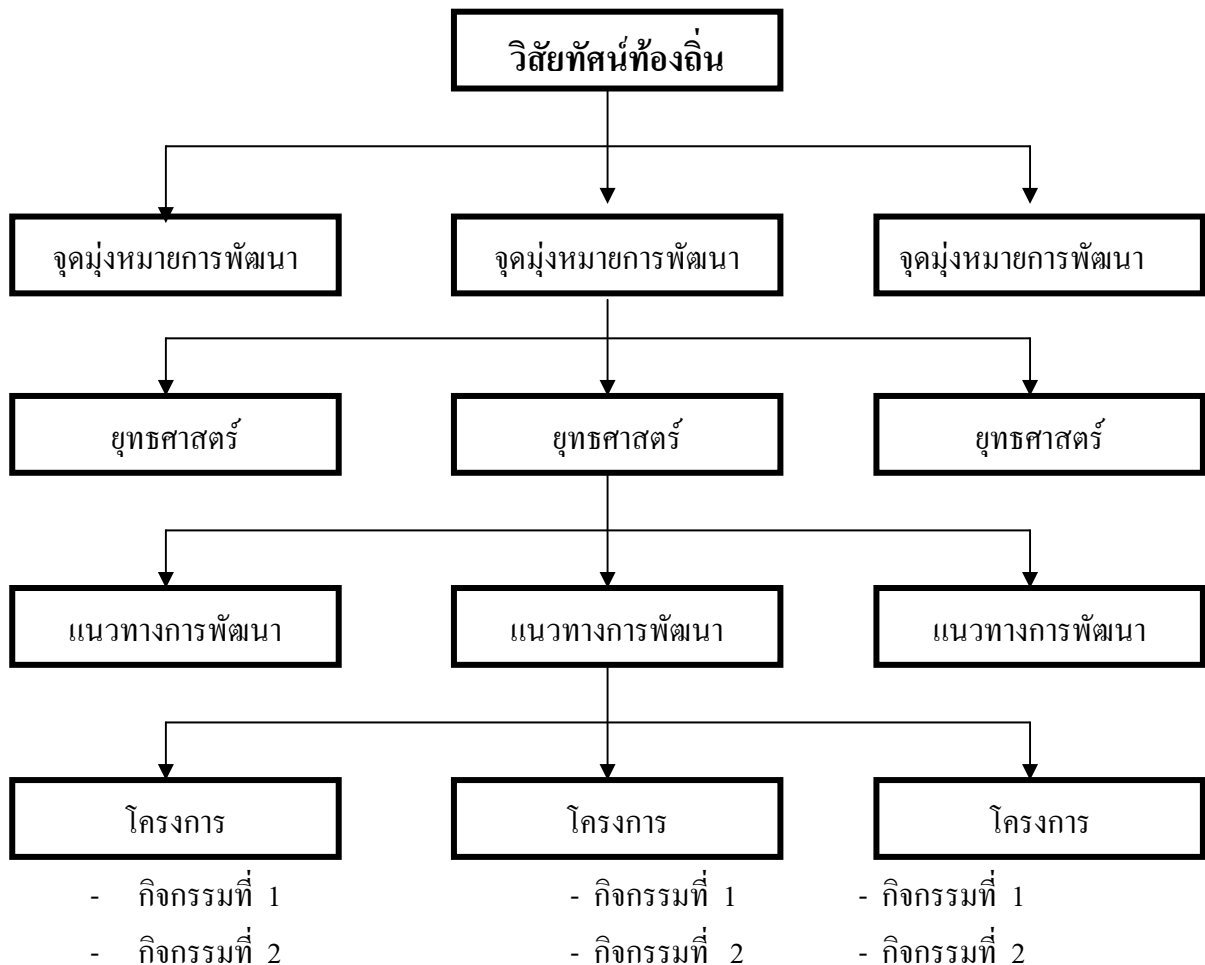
วิสัยทัศน์ท้องถิ่น

จุดมุ่งหมายการพัฒนา

จุดมุ่งหมายการพัฒนา

จุดมุ่งหมายการพัฒนา

ยุทธศาสตร์

ยุทธศาสตร์

ยุทธศาสตร์

แนวทางการพัฒนา

แนวทางการพัฒนา

แนวทางการพัฒนา

โครงการ

- กิจกรรมที่ 1
- กิจกรรมที่ 2

โครงการ

- กิจกรรมที่ 1
- กิจกรรมที่ 2

โครงการ

- กิจกรรมที่ 1
- กิจกรรมที่ 2